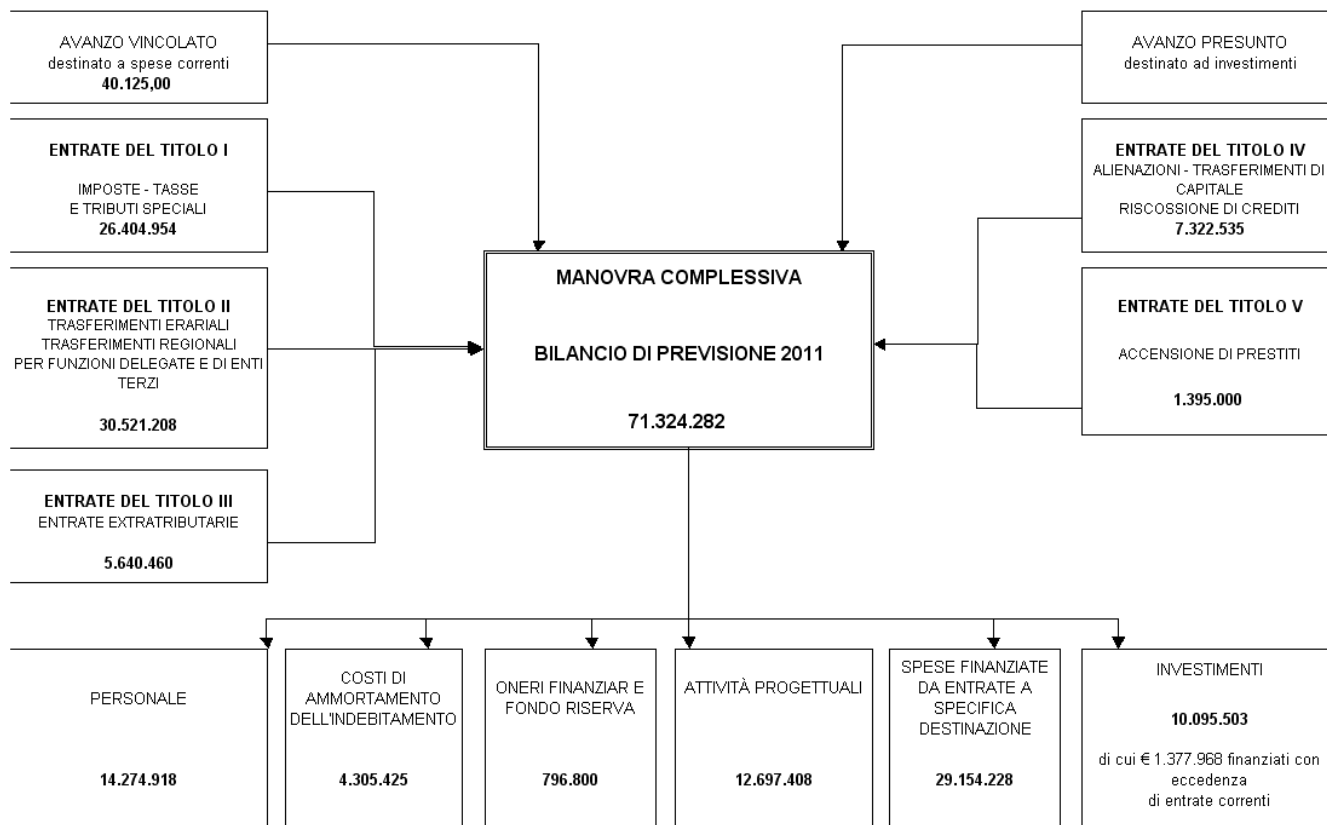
AVANZO VINCOLATO
destinato a spese correnti
40.125,00

AVANZO PRESUNTO
destinato ad investimenti

ENTRATE DEL TITOLO I

IMPOSTE - TASSE
E TRIBUTI SPECIALI
26.404.954

ENTRATE DEL TITOLO IV
ALIENAZIONI - TRASFERIMENTI DI CAPITALE
RISCOSSIONE DI CREDITI
7.322.535

MANOVRA COMPLESSIVA

BILANCIO DI PREVISIONE 2011

71.324.282

ENTRATE DEL TITOLO II
TRASFERIMENTI ERARIALI
TRASFERIMENTI REGIONALI
PER FUNZIONI DELEGATE E DI ENTI TERZI

30.521.208

ENTRATE DEL TITOLO V

ACCENSIONE DI PRESTITI

1.395.000

ENTRATE DEL TITOLO III
ENTRATE EXTRATRIBUTARIE

5.640.460

PERSONALE

14.274.918

COSTI DI AMMORTAMENTO DELL'INDEBITAMENTO

4.305.425

ONERI FINANZIAR E FONDO RISERVA

796.800

ATTIVITÀ PROGETTUALI

12.697.408

SPESE FINANZIATE DA ENTRATE A SPECIFICA DESTINAZIONE

29.154.228

INVESTIMENTI

10.095.503

di cui € 1.377.968 finanziati con eccedenza
di entrate correnti